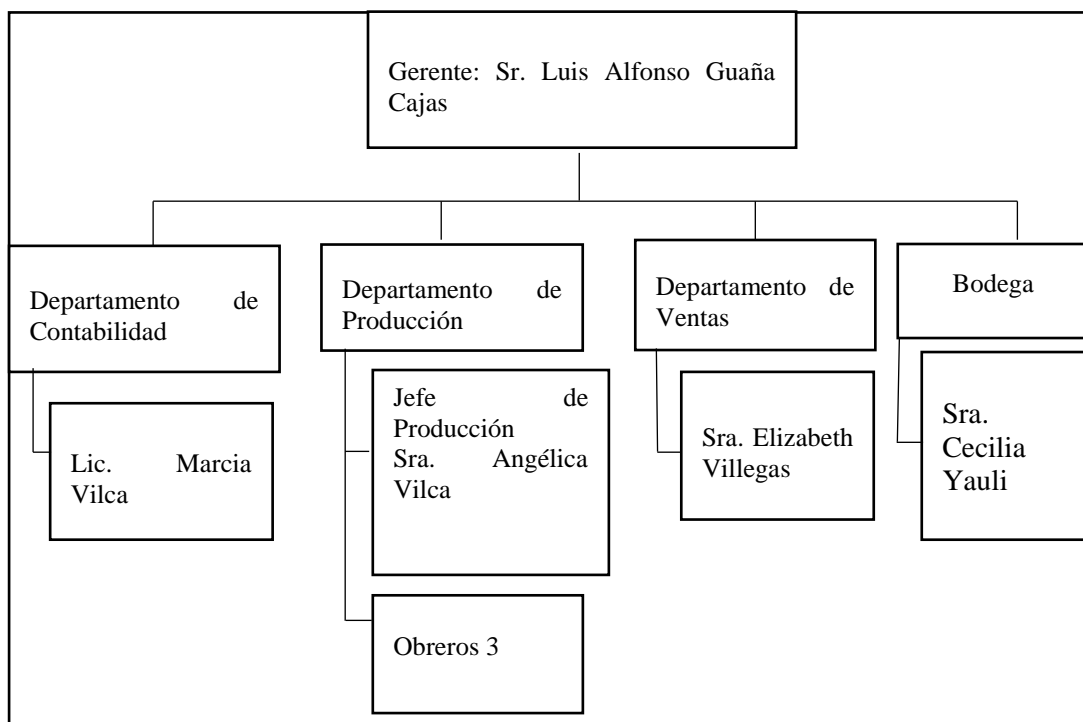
Gerente: Sr. Luis Alfonso Guaña Cajas

Departamento de Contabilidad

Lic. Marcia Vilca

Departamento de Producción

Jefe de Producción Sra. Angélica Vilca

Obreros 3

Departamento de Ventas

Sra. Elizabeth Villegas

Bodega

Sra. Cecilia Yauli